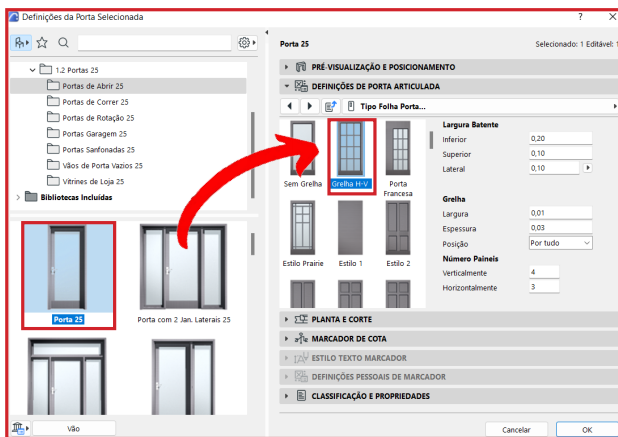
Definições da Porta Selecionada

? ×

1.2 Portas 25
Portas de Abrir 25
Portas de Correr 25
Portas de Rotação 25
Portas Garagem 25
Portas Sanfonadas 25
Vãos de Porta Vazios 25
Vitrines de Loja 25
Bibliotecas Incluídas

Porta 25
Porta com 2 Jan. Laterais 25

Vão

Porta 25
Selecionado: 1 Editável: 1

PRÉ-VISUALIZAÇÃO E POSICIONAMENTO
DEFINIÇÕES DE PORTA ARTICULADA

Tipo Folha Porta...

Sem Grelha
Grelha H-V
Porta Francesa
Estilo Prairie
Estilo 1
Estilo 2

Largura Batente
Inferior 0,20
Superior 0,10
Lateral 0,10

Grelha
Largura 0,01
Espessura 0,03
Posição Por tudo
Número Painéis
Verticalmente 4
Horizontalmente 3

PLANTA E CORTE
MARCADOR DE COTA
ESTILO TEXTO MARCADOR
DEFINIÇÕES PESSOAIS DE MARCADOR
CLASSIFICAÇÃO E PROPRIEDADES

Cancelar
OK